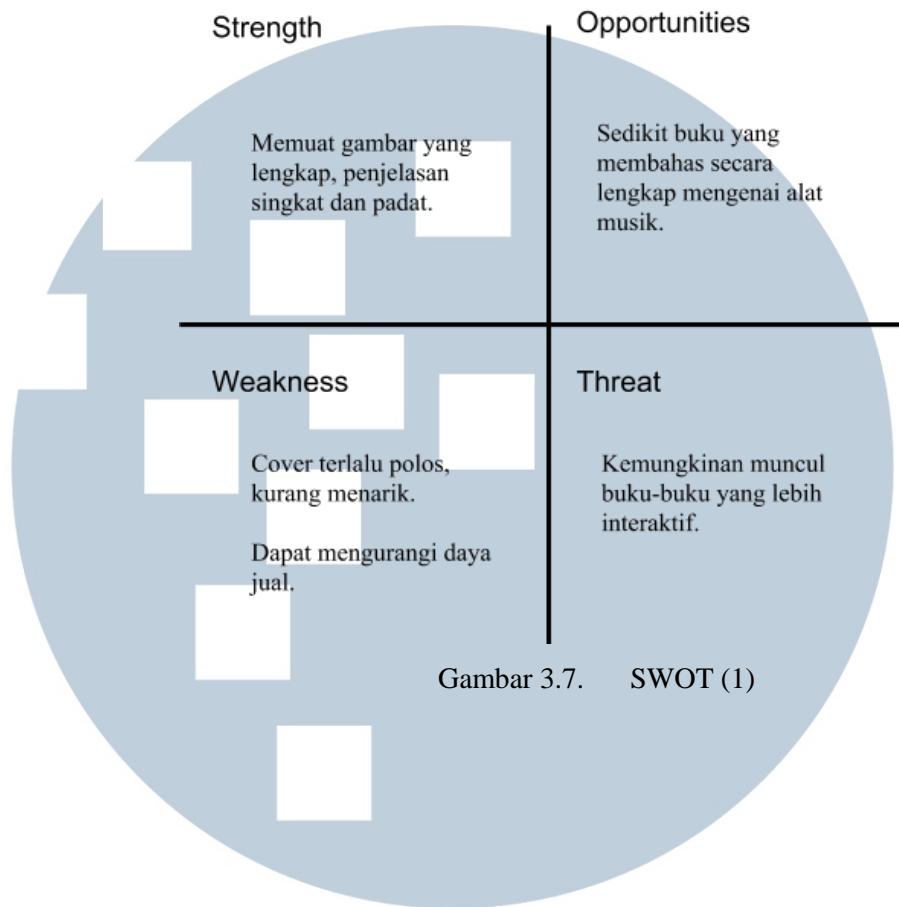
Strength

Memuat gambar yang lengkap, penjelasan singkat dan padat.

Opportunities

Sedikit buku yang membahas secara lengkap mengenai alat musik.

Weakness

Cover terlalu polos, kurang menarik.

Dapat mengurangi daya jual.

Threat

Kemungkinan muncul buku-buku yang lebih interaktif.

Gambar 3.7. SWOT (1)